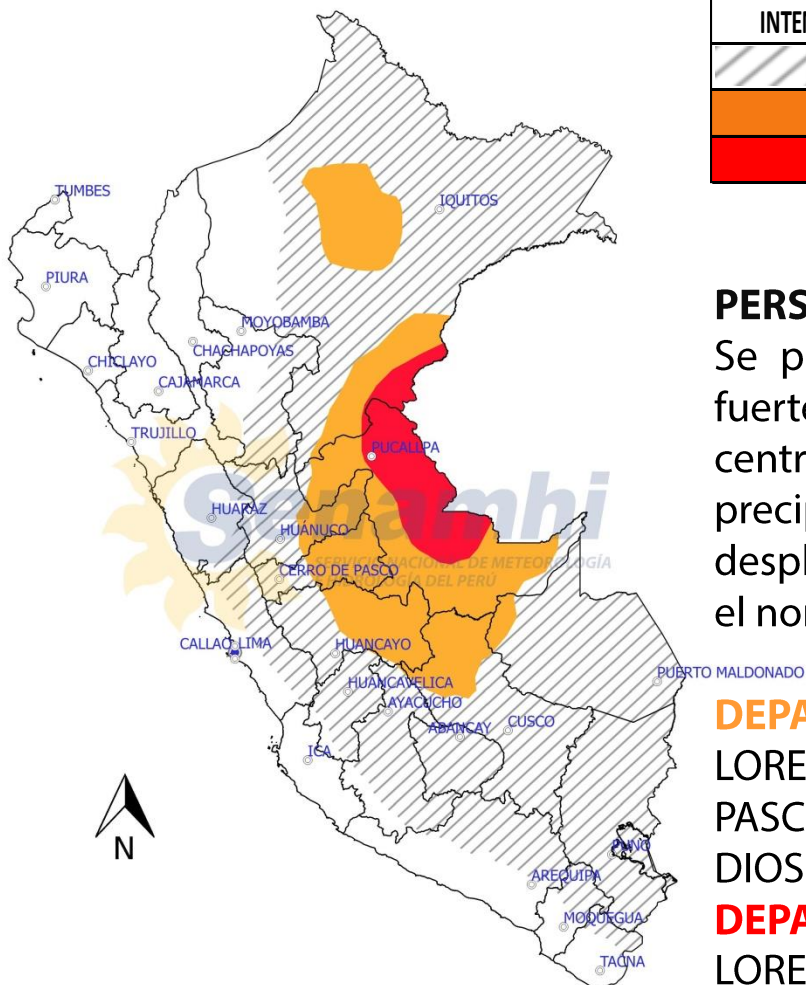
INTE

TUMBES
IQUITOS
PIURA
MOYOBAMBA
CHACHAPOYAS
CHICLAYO
CAJAMARCA
TRUJILLO
PUCALLPA
Senamhi
SERVICIO NACIONAL DE METEOROLOGÍA E HIDROLOGÍA DEL PERÚ
HUARAZ
HUÁNUCO
CERRO DE PASCO
CALLAO LIMA
HUANCAYO
HUANCAVELICA
AYACUCHO
ABANCAY
CUSCO
PUERTO MALDONADO
ICA
N
PUNO
AREQUIPA
MOQUEGUA
TACNA

PERS
Se p
fuert
centr
preci
despl
el nor

DEPA
LORE
PASC
DIOS
DEPA
LORE